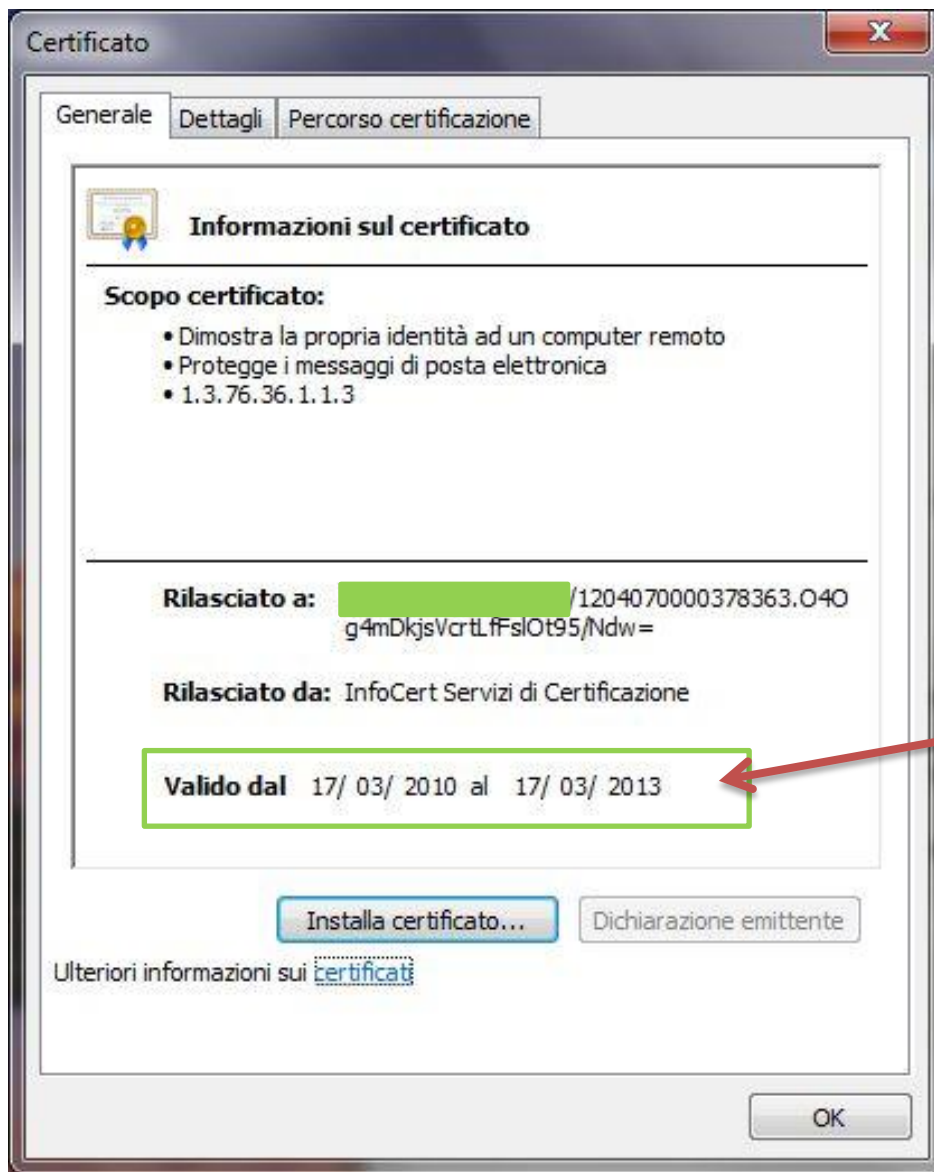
Certificato

Generale | Dettagli | Percorso certificazione

Informazioni sul certificato

Scopo certificato:
• Dimostra la propria identità ad un computer remoto
• Protegge i messaggi di posta elettronica
• 1.3.76.36.1.1.3

Rilasciato a: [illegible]/1204070000378363.O4Og4mDkjsVcrtLfFslOt95/Ndw=

Rilasciato da: InfoCert Servizi di Certificazione

Valido dal 17/ 03/ 2010 al 17/ 03/ 2013

Installa certificato...
Dichiarazione emittente

Ulteriori informazioni sui certificati

OK